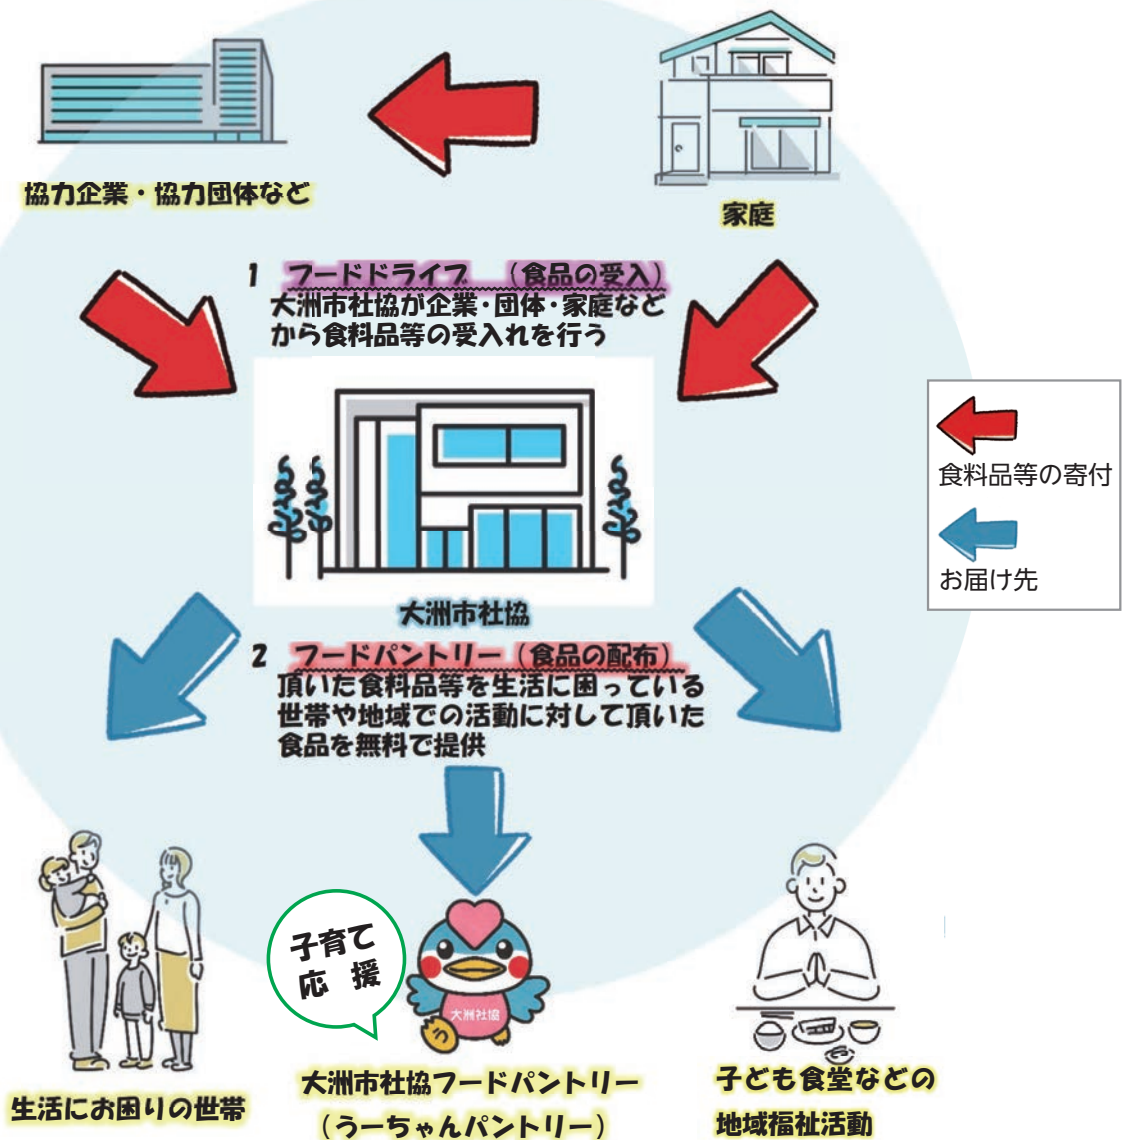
協力企業・協力団体など

家庭

1 フードドライブ （食品の受入）
大洲市社協が企業・団体・家庭などから食料品等の受入れを行う

大洲市社協

食料品等の寄付

お届け先

2 フードパントリー（食品の配布）
頂いた食料品等を生活に困っている世帯や地域での活動に対して頂いた食品を無料で提供

子育て
応 援

大洲社協

生活にお困りの世帯

大洲市社協フードパントリー
（うーちゃんパントリー）

子ども食堂などの
地域福祉活動